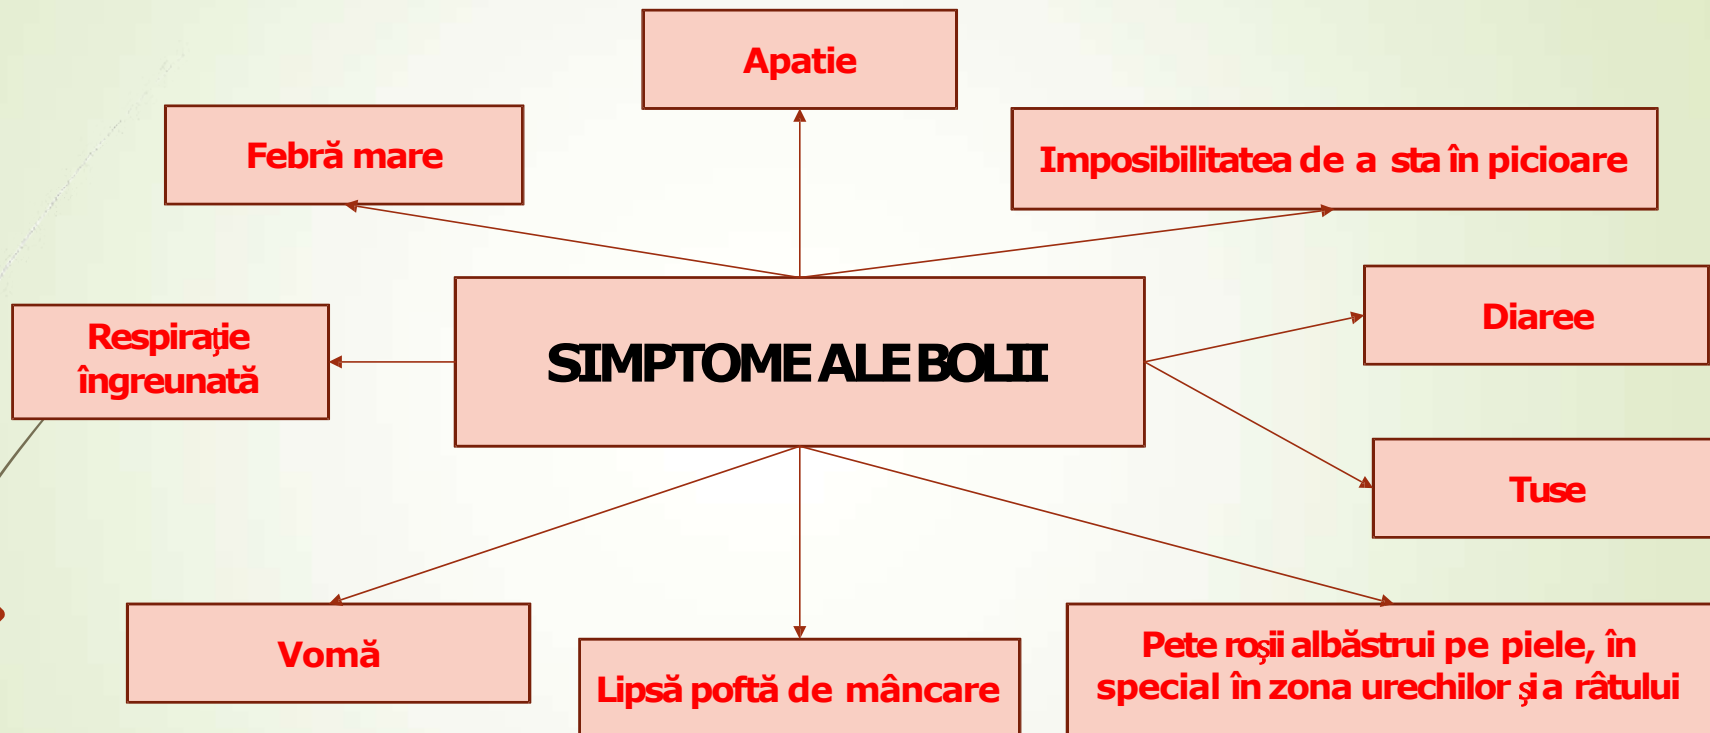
Apatie

Febră mare

Imposibilitatea de a sta în picioare

Respirație îngreunată

SIMPTOME ALE BOLII

Diaree

Tuse

Vomă

Lipsă poftă de mâncare

Pete roșii albăstrui pe piele, în special în zona urechilor și a râtului